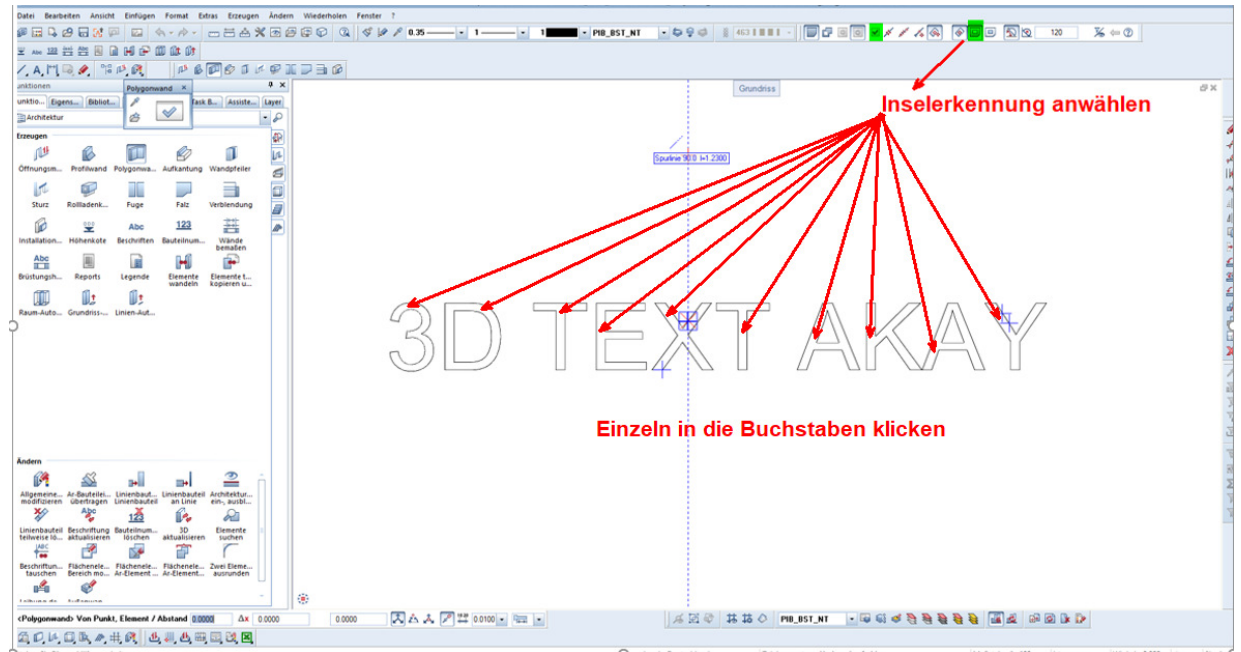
Datei Bearbeiten Ansicht Einfügen Format Extras Erzeugen Ändern Wiederholen Fenster ?

0.35 1 1 PIB_BST_NT 463 120

unktionen
Polygonwand
unktio... Eigens... Bibliot... Task B... Assiste... Layer
Architektur

Erzeugen
Öffnungsm... Profilwand Polygonwa... Aufkantung Wandpfeiler
Sturz Rollladenk... Fuge Falz Verblendung
Installation... Höhenkote Beschriften Bauteilnum... Wände bemaßen
Brüstungsh... Reports Legende Elemente wandeln Elemente t... kopieren u...
Raum-Auto... Grundriss-... Linien-Aut...

Ändern
Allgemeine... modifizieren Ar-Bauteilei... übertragen Linienbaut... Linienbauteil Linienbauteil an Linie Architektur... ein-, ausbl...
Linienbauteil teilweise lö... Beschriftung aktualisieren Bauteilnum... löschen 3D aktualisieren Elemente suchen
Beschriftun... tauschen Flächenele... Bereich mo... Flächenele... Ar-Element ... Flächenele... Ar-Element... Zwei Eleme... ausrunden

Grundriss

Spurlinie 90.0 l=1.2300

Inselerkennung anwählen

3D TEXT AKAY

Einzeln in die Buchstaben klicken

<Polygonwand> Von Punkt, Element / Abstand 0.0000 Δx 0.0000 0.0000 0.0100

PIB_BST_NT